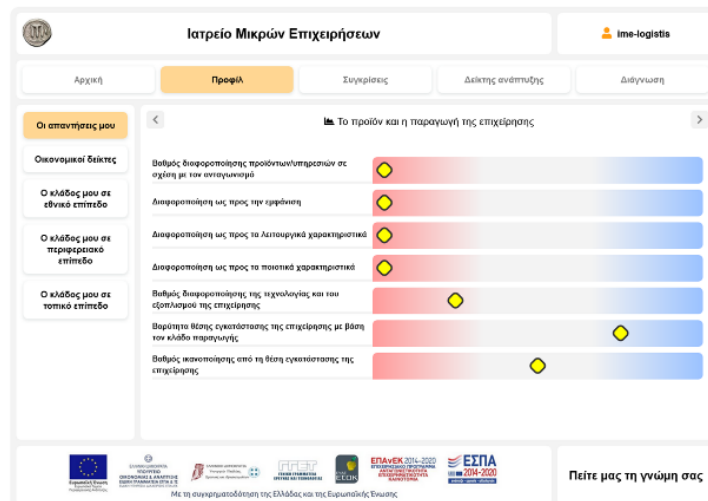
Ιατρείο Μικρών Επιχειρήσεων

ime-logistis

Αρχική
Προφίλ
Συγκρίσεις
Δείκτης ανάπτυξης
Διάγνωση

Οι απαντήσεις μου
Οικονομικοί δείκτες
Ο κλάδος μου σε εθνικό επίπεδο
Ο κλάδος μου σε περιφερειακό επίπεδο
Ο κλάδος μου σε τοπικό επίπεδο

Το προϊόν και η παραγωγή της επιχείρησης

Βαθμός διαφοροποίησης προϊόντων/υπηρεσιών σε σχέση με τον ανταγωνισμό
Διαφοροποίηση ως προς την εμφάνιση
Διαφοροποίηση ως προς τα λειτουργικά χαρακτηριστικά
Διαφοροποίηση ως προς τα ποιοτικά χαρακτηριστικά
Βαθμός διαφοροποίησης της τεχνολογίας και του εξοπλισμού της επιχείρησης
Βαρύτητα θέσης εγκατάστασης της επιχείρησης με βάση τον κλάδο παραγωγής
Βαθμός ικανοποίησης από τη θέση εγκατάστασης της επιχείρησης

Ευρωπαϊκή Ένωση
ΕΠΑνΕΚ 2014-2020
ΕΣΠΑ 2014-2020
Με τη συγχρηματοδότηση της Ελλάδας και της Ευρωπαϊκής Ένωσης

Πείτε μας τη γνώμη σας